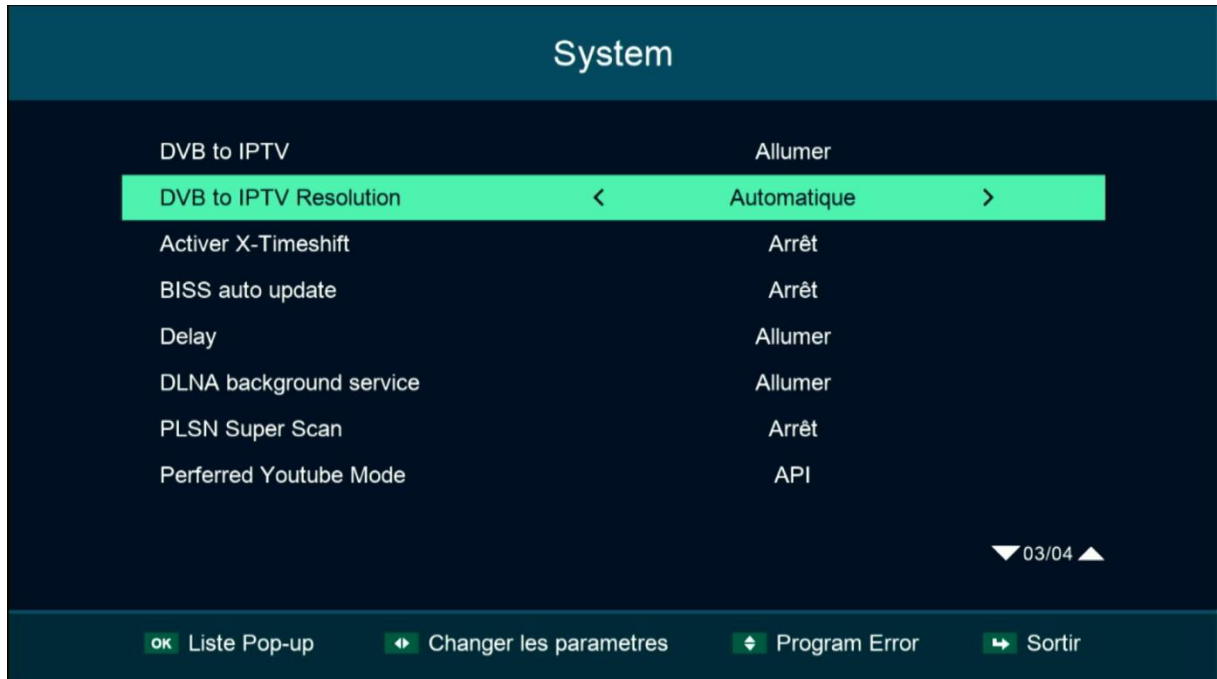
System

| | |
|---|---|
| DVB to IPTV | Allumer |
| DVB to IPTV Resolution | < Automatique > |
| Activer X-Timeshift | Arrêt |
| BISS auto update | Arrêt |
| Delay | Allumer |
| DLNA background service | Allumer |
| PLSN Super Scan | Arrêt |
| Perferred Youtube Mode | API |

03/04

OK Liste Pop-up   Changer les parametres   Program Error   Sortir